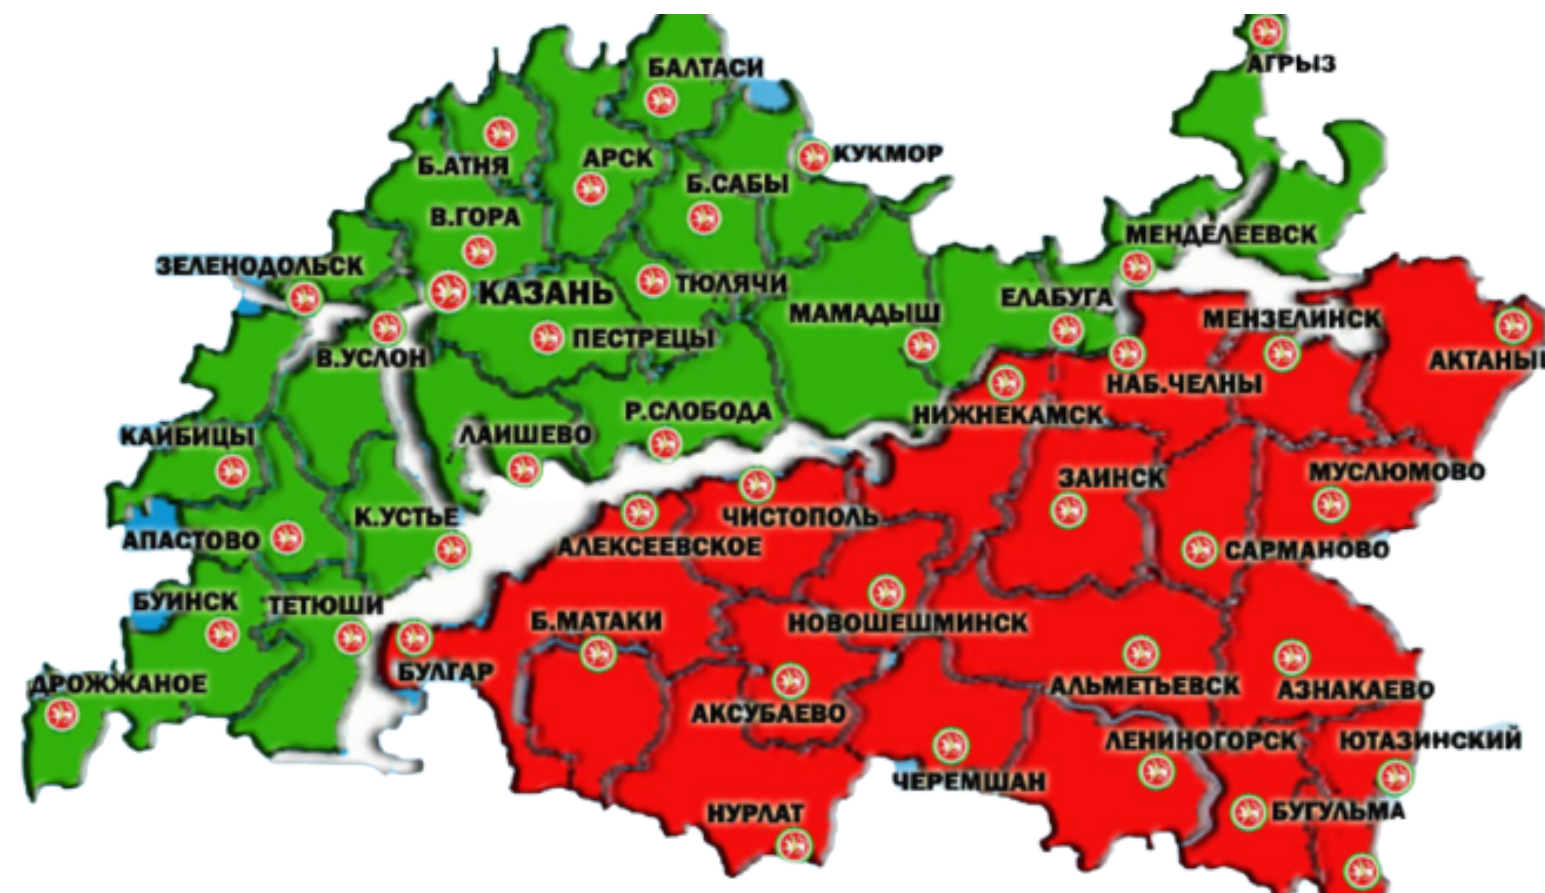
БАЛТАСИ
АГРЫЗ
Б.АТНЯ
АРСК
КУКМОР
Б.САБЫ
В.ГОРА
МЕНДЕЛЕЕВСК
ЗЕЛЕНОДОЛЬСК
КАЗАНЬ
ТЮЛЯЧИ
МАМАДЫШ
ЕЛАБУГА
МЕНЗЕЛИНСК
ПЕСТРЕЦЫ
АКТАНЫШ
В.УСЛОН
НАБ.ЧЕЛНЫ
Р.СЛОБОДА
НИЖНЕКАМСК
КАЙБИЦЫ
ЛАИШЕВО
ЗАИНСК
МУСЛЮМОВО
ЧИСТОПОЛЬ
К.УСТЬЕ
АПАСТОВО
АЛЕКСЕЕВСКОЕ
САРМАНОВО
БУИНСК
ТЕТЮШИ
Б.МАТАКИ
НОВОШЕШМИНСК
БУЛГАР
ДРОЖЖАНОЕ
АЛЬМЕТЬЕВСК
АЗНАКАЕВО
АКСУБАЕВО
ЛЕНИНОГОРСК
ЮТАЗИНСКИЙ
ЧЕРЕМШАН
НУРЛАТ
БУГУЛЬМА